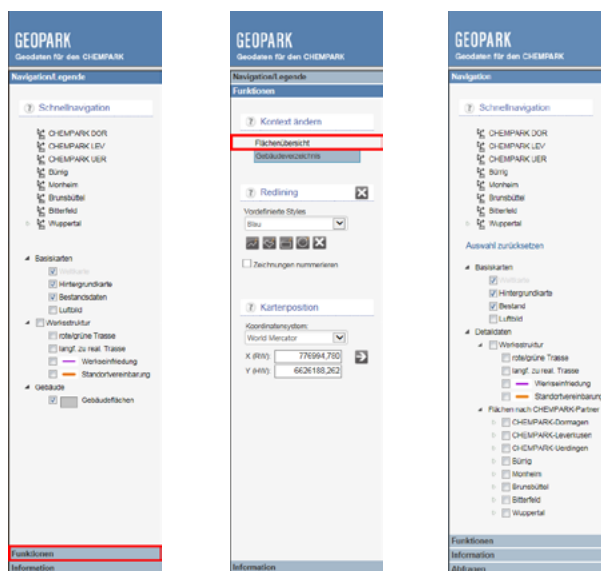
GEOPARK
Geodaten für den CHEMPARK

Navigation/Legende

? Schnellnavigation

CHEMPARK DOR
CHEMPARK LEV
CHEMPARK UER
Bürrig
Monheim
Brunsbüttel
Bitterfeld
Wuppertal

Basiskarten
Weltkarte
Hintergrundkarte
Bestandsdaten
Luftbild
Werksstruktur
rote/grüne Trasse
langf. zu real. Trasse
Werkseinfriedung
Standortvereinbarung
Gebäude
Gebäudeflächen

Funktionen
Information

GEOPARK
Geodaten für den CHEMPARK

Navigation/Legende
Funktionen

? Kontext ändern
Flächenübersicht
Gebäudeverzeichnis

? Redlining
Vordefinierte Styles
Blau
Zeichnungen nummerieren

? Kartenposition
Koordinatensystem:
World Mercator
X (RW): 776994,780
Y (HW): 6626188,262

Information

GEOPARK
Geodaten für den CHEMPARK

Navigation

? Schnellnavigation

CHEMPARK DOR
CHEMPARK LEV
CHEMPARK UER
Bürrig
Monheim
Brunsbüttel
Bitterfeld
Wuppertal

Auswahl zurücksetzen

Basiskarten
Weltkarte
Hintergrundkarte
Bestand
Luftbild
Detaildaten
Werksstruktur
rote/grüne Trasse
langf. zu real. Trasse
Werkseinfriedung
Standortvereinbarung
Flächen nach CHEMPARK-Partner
CHEMPARK-Dormagen
CHEMPARK-Leverkusen
CHEMPARK-Uerdingen
Bürrig
Monheim
Brunsbüttel
Bitterfeld
Wuppertal

Funktionen
Information
Abfragen